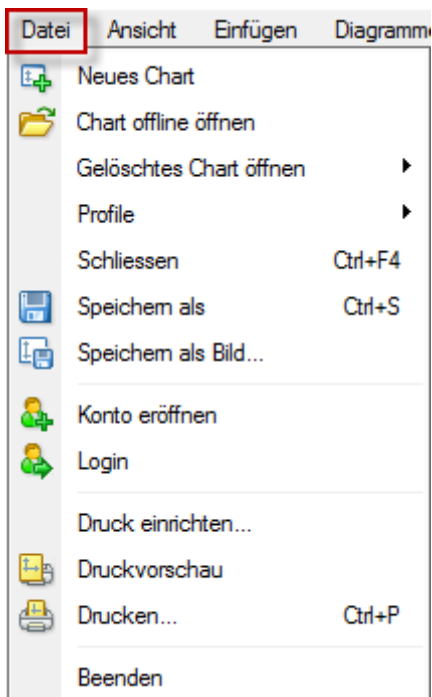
Datei Ansicht Einfügen Diagramme

Neues Chart
Chart offline öffnen
Gelöschtes Chart öffnen
Profile
Schliessen Ctrl+F4
Speichern als Ctrl+S
Speichern als Bild...
Konto eröffnen
Login
Druck einrichten...
Druckvorschau
Drucken... Ctrl+P
Beenden